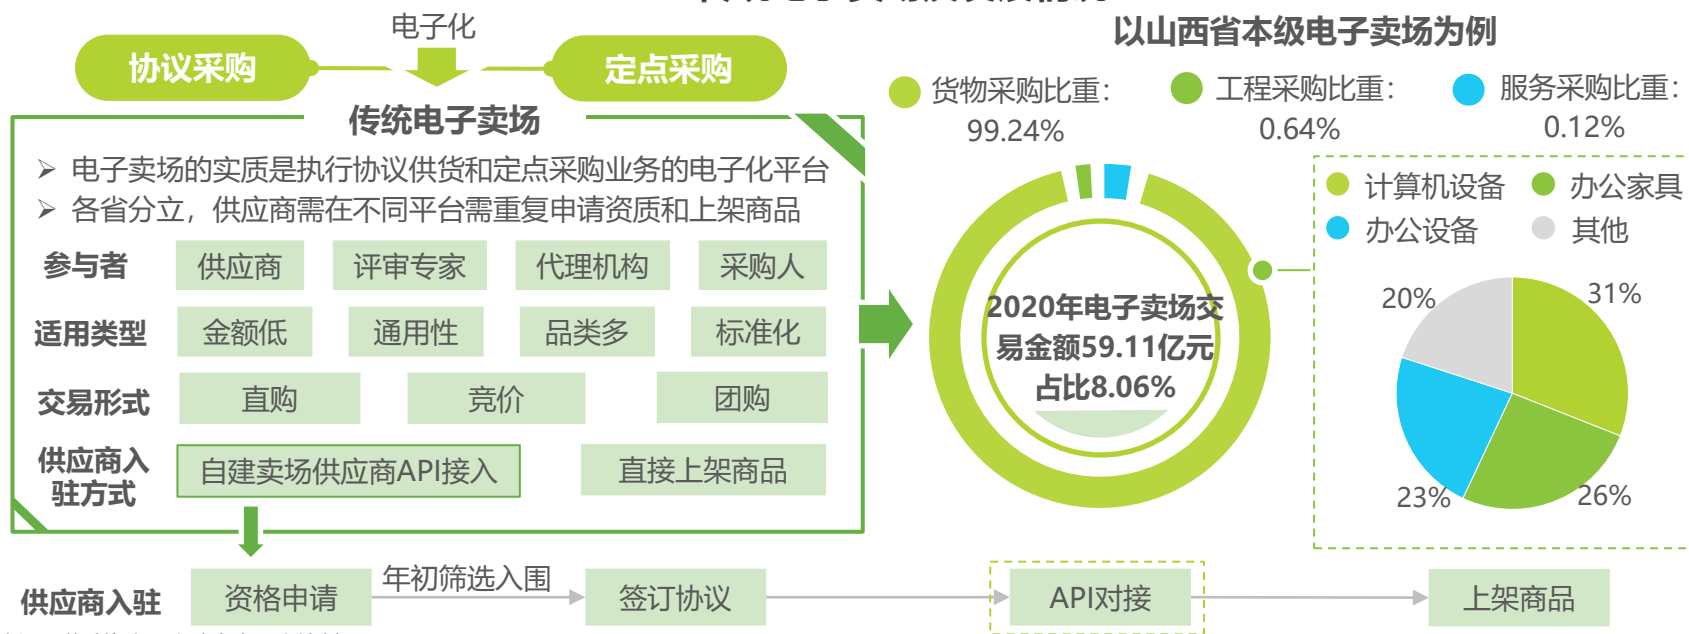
电子化

协议采购

定点采购

传统电子卖场

➢ 电子卖场的实质是执行协议供货和定点采购业务的电子化平台
➢ 各省分立，供应商需在不同平台需重复申请资质和上架商品

| 参与者 | 供应商 | 评审专家 | 代理机构 | 采购人 |
|---|---|---|---|---|
| 适用类型 | 金额低 | 通用性 | 品类多 | 标准化 |
| 交易形式 | 直购 | 竞价 | | 团购 |
| 供应商入驻方式 | 自建卖场供应商API接入 | | 直接上架商品 | |

以山西省本级电子卖场为例

货物采购比重：99.24%
工程采购比重：0.64%
服务采购比重：0.12%

2020年电子卖场交易金额59.11亿元占比8.06%

计算机设备
办公家具
办公设备
其他

20%
31%
23%
26%

供应商入驻
资格申请
年初筛选入围
签订协议
API对接
上架商品